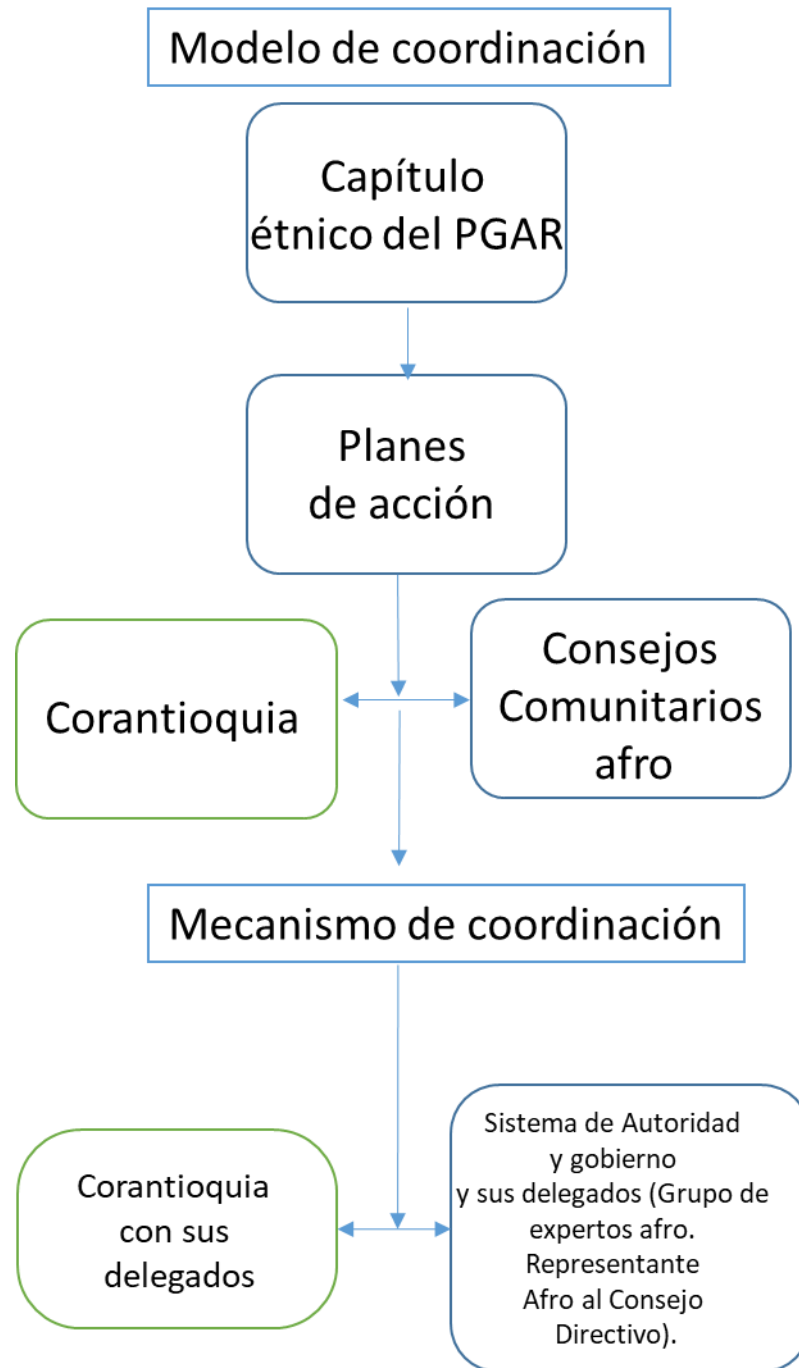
Modelo de coordinación

Capítulo étnico del PGAR

Planes de acción

Corantioquia

Consejos Comunitarios afro

Mecanismo de coordinación

Corantioquia con sus delegados

Sistema de Autoridad y gobierno y sus delegados (Grupo de expertos afro. Representante Afro al Consejo Directivo).